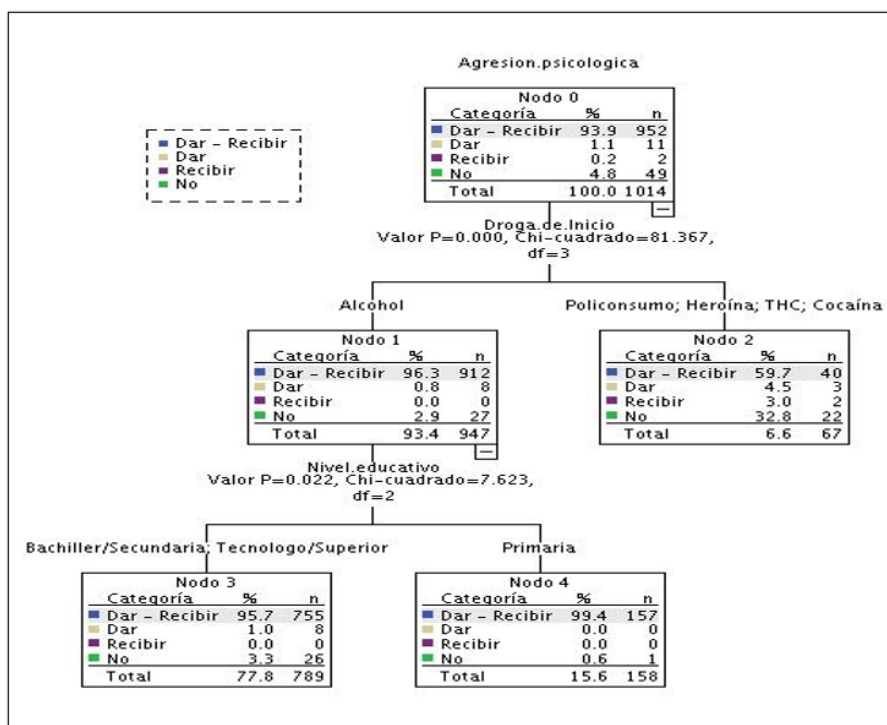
Agresion.psicologica

Dar - Recibir
Dar
Recibir
No

Nodo 0

| Categoría | % | n |
|---|---|---|
| Dar - Recibir | 93.9 | 952 |
| Dar | 1.1 | 11 |
| Recibir | 0.2 | 2 |
| No | 4.8 | 49 |
| Total | 100.0 | 1014 |

Droga.de.Inicio
Valor P=0.000, Chi-cuadrado=81.367, df=3

Alcohol

Policonsumo; Heroína; THC; Cocaína

Nodo 1

| Categoría | % | n |
|---|---|---|
| Dar - Recibir | 96.3 | 912 |
| Dar | 0.8 | 8 |
| Recibir | 0.0 | 0 |
| No | 2.9 | 27 |
| Total | 93.4 | 947 |

Nodo 2

| Categoría | % | n |
|---|---|---|
| Dar - Recibir | 59.7 | 40 |
| Dar | 4.5 | 3 |
| Recibir | 3.0 | 2 |
| No | 32.8 | 22 |
| Total | 6.6 | 67 |

Nivel.educativo
Valor P=0.022, Chi-cuadrado=7.623, df=2

Bachiller/Secundaria; Tecnologo/Superior

Primaria

Nodo 3

| Categoría | % | n |
|---|---|---|
| Dar - Recibir | 95.7 | 755 |
| Dar | 1.0 | 8 |
| Recibir | 0.0 | 0 |
| No | 3.3 | 26 |
| Total | 77.8 | 789 |

Nodo 4

| Categoría | % | n |
|---|---|---|
| Dar - Recibir | 99.4 | 157 |
| Dar | 0.0 | 0 |
| Recibir | 0.0 | 0 |
| No | 0.6 | 1 |
| Total | 15.6 | 158 |